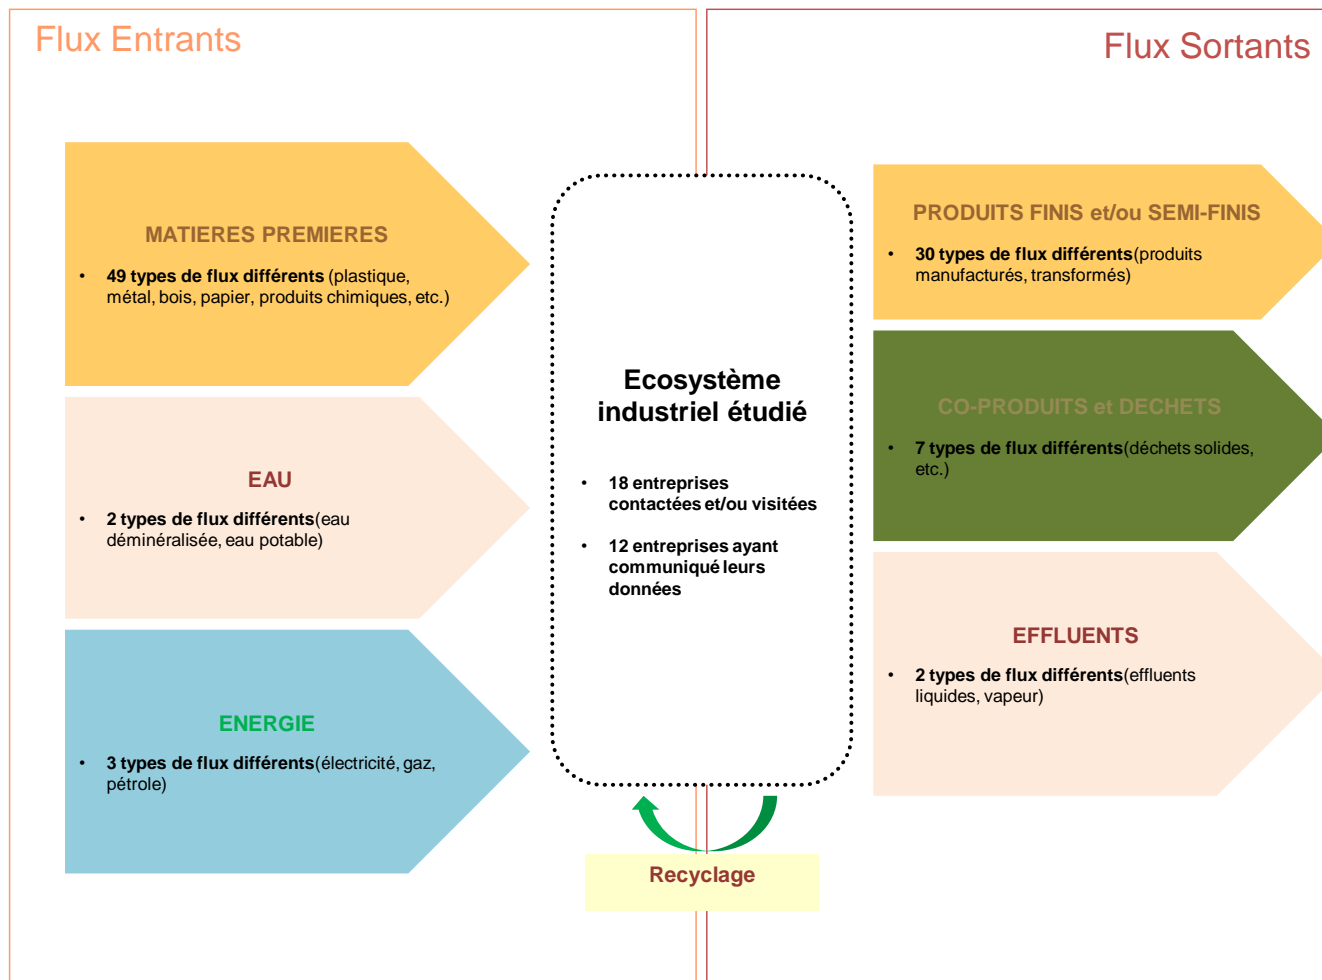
Flux Entrants

Flux Sortants

MATIERES PREMIERES

• 49 types de flux différents (plastique, métal, bois, papier, produits chimiques, etc.)

EAU

• 2 types de flux différents(eau déminéralisée, eau potable)

ENERGIE

• 3 types de flux différents(électricité, gaz, pétrole)

Ecosystème industriel étudié

• 18 entreprises contactées et/ou visitées

• 12 entreprises ayant communiqué leurs données

Recyclage

PRODUITS FINIS et/ou SEMI-FINIS

• 30 types de flux différents(produits manufacturés, transformés)

CO-PRODUITS et DECHETS

• 7 types de flux différents(déchets solides, etc.)

EFFLUENTS

• 2 types de flux différents(effluents liquides, vapeur)